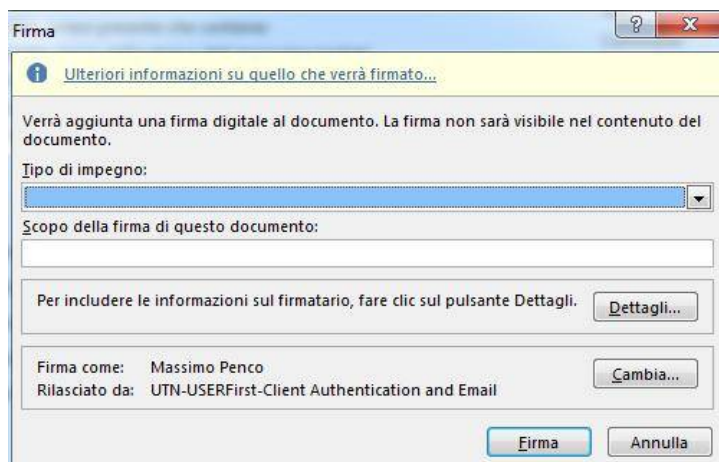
Firma

?

Ulteriori informazioni su quello che verrà firmato...

Verrà aggiunta una firma digitale al documento. La firma non sarà visibile nel contenuto del documento.

Tipo di impegno:

Scopo della firma di questo documento:

Per includere le informazioni sul firmatario, fare clic sul pulsante Dettagli.

Dettagli...

Firma come: Massimo Penco
Rilasciato da: UTN-USERFirst-Client Authentication and Email

Cambia...

Firma

Annulla